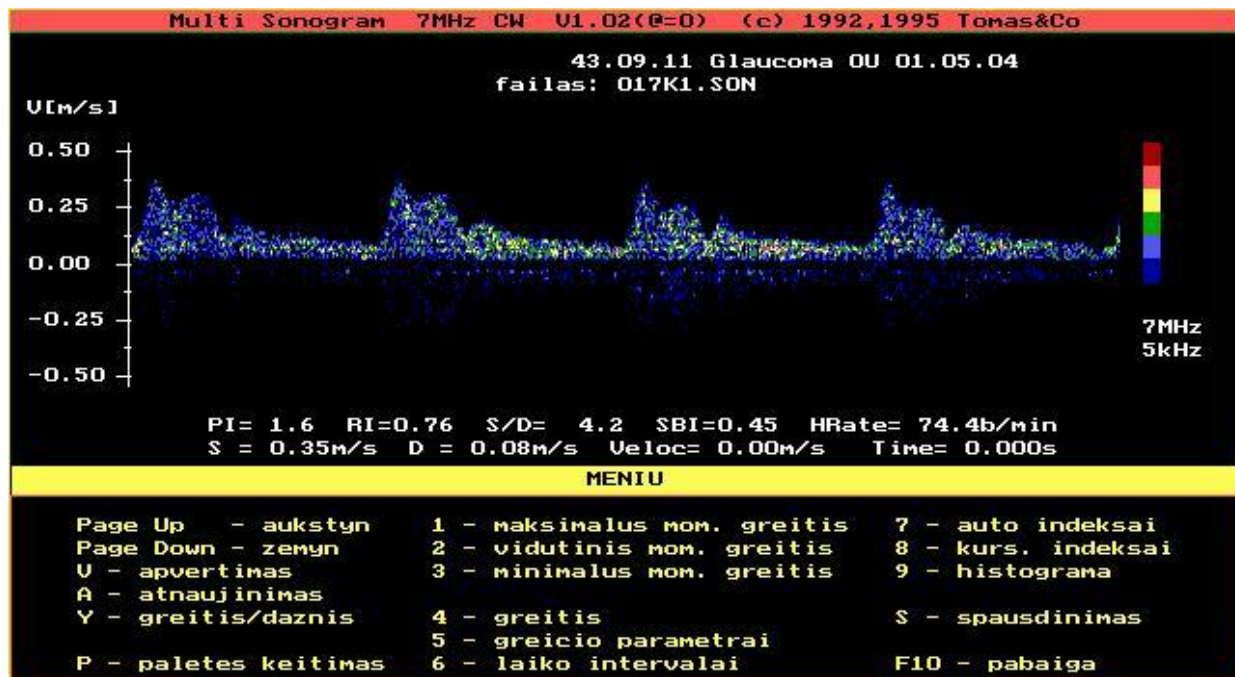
Multi Sonogram 7MHz CW V1.02(@=0) (c) 1992,1995 Tomas&Co

43.09.11 Glaucoma OU 01.05.04
failas: 017K1.SON

V[m/s]

0.50

0.25

0.00

-0.25

-0.50

7MHz
5kHz

PI= 1.6 RI=0.76 S/D= 4.2 SBI=0.45 HRate= 74.4b/min
S = 0.35m/s D = 0.08m/s Veloc= 0.00m/s Time= 0.000s

MENIU

Page Up - aukstyn
Page Down - zemyn
V - apvertimas
A - atnaujinimas
Y - greitis/daznis
P - paletes keitimas

1 - maksimalus mom. greitis
2 - vidutinis mom. greitis
3 - minimalus mom. greitis
4 - greitis
5 - greicio parametrai
6 - laiko intervalai

7 - auto indeksai
8 - kurs. indeksai
9 - histograma
S - spausdinimas
F10 - pabaiga